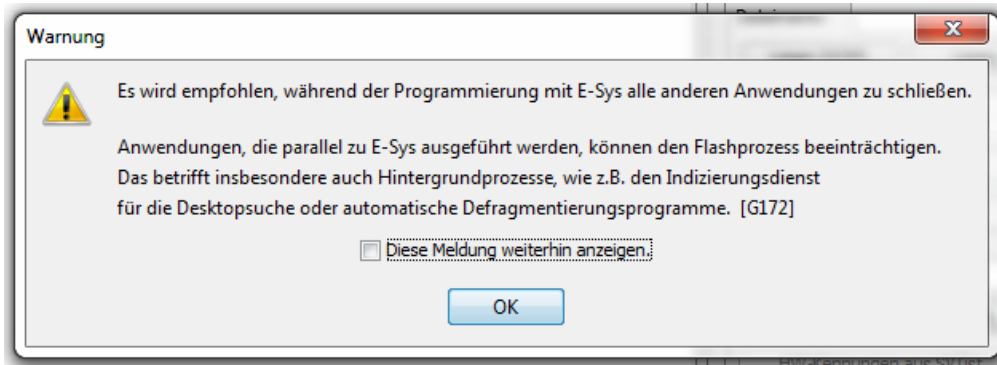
Warnung

Es wird empfohlen, während der Programmierung mit E-Sys alle anderen Anwendungen zu schließen.

Anwendungen, die parallel zu E-Sys ausgeführt werden, können den Flashprozess beeinträchtigen. Das betrifft insbesondere auch Hintergrundprozesse, wie z.B. den Indizierungsdienst für die Desktopsuche oder automatische Defragmentierungsprogramme. [G172]

Diese Meldung weiterhin anzeigen.

OK